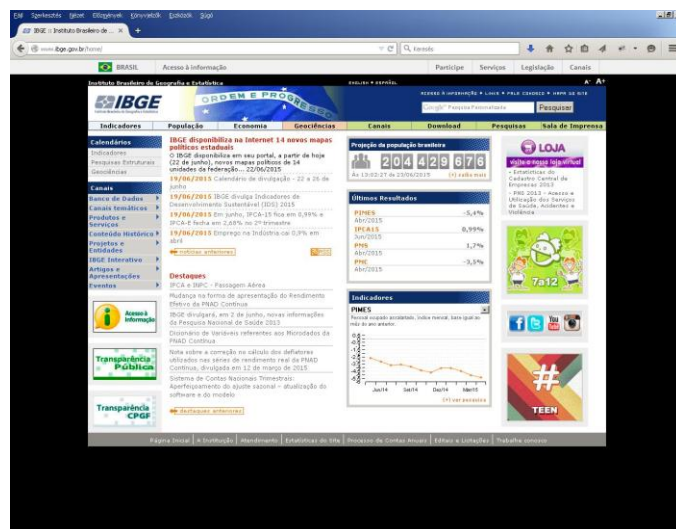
Fájl Szerkesztés Nézet Előzmények Könyvjelzők Eszközök Súgó

IBGE :: Instituto Brasileiro de ... ×

www.ibge.gov.br/home/

Keresés

BRASIL Acesso à informação Participe Serviços Legislação Canais

Instituto Brasileiro de Geografia e Estatística

ENGLISH • ESPAÑOL

A- A+

IBGE

ORDEM E PROGRESSO

ACESSO À INFORMAÇÃO • LINKS • FALE CONOSCO • MAPA DO SITE

Pesquisa Personalizada Pesquisar

Indicadores População Economia Geociências Canais Download Pesquisas Sala de Imprensa

Calendários
Indicadores
Pesquisas Estruturais
Geociências

Canais
Banco de Dados
Canais temáticos
Produtos e Serviços
Conteúdo Histórico
Projetos e Entidades
IBGE Interativo
Artigos e Apresentações
Eventos

Acesso à Informação

Transparência Pública

Transparência CPGF

IBGE disponibiliza na Internet 14 novos mapas políticos estaduais
O IBGE disponibiliza em seu portal, a partir de hoje (22 de junho), novos mapas políticos de 14 unidades da federação... 22/06/2015

19/06/2015 Calendário de divulgação - 22 a 26 de junho

19/06/2015 IBGE divulga Indicadores de Desenvolvimento Sustentável (IDS) 2015

19/06/2015 Em junho, IPCA-15 fica em 0,99% e IPCA-E fecha em 2,68% no 2º trimestre

19/06/2015 Emprego na Indústria cai 0,9% em abril

notícias anteriores

Destaques
IPCA e INPC - Passagem Aérea
Mudança na forma de apresentação do Rendimento Efetivo da PNAD Contínua
IBGE divulgará, em 2 de junho, novas informações da Pesquisa Nacional de Saúde 2013
Dicionário de Variáveis relativas aos Microdados da PNAD Contínua
Nota sobre a correção no cálculo dos deflatores utilizados nas séries de rendimento real da PNAD Contínua, divulgada em 12 de março de 2015
Sistema de Contas Nacionais Trimestrais: Aperfeiçoamento do ajuste sazonal - atualização do software e do modelo

destaques anteriores

Projeção da população brasileira
204429676
Às 13:02:27 de 23/06/2015 (+) saiba mais

Últimos Resultados
PIMES Abr/2015 -5,4%
IPCA15 Jun/2015 0,99%
PMS Abr/2015 1,7%
PMC Abr/2015 -3,5%

Indicadores
PIMES
Pessoal ocupado assalariado. Índice mensal, base igual ao mês do ano anterior.
Jun/14 Set/14 Dez/14 Mar/15
(+) ver pesquisa

LOJA
Visite a nossa loja virtual
- Estatísticas do Cadastro Central de Empresas 2013
- PNS 2013 – Acesso e Utilização dos Serviços de Saúde, Acidentes e Violência

7a12

TEEN

Página Inicial | A Instituição | Atendimento | Estatísticas do Site | Processo de Contas Anuais | Editais e Licitações | Trabalhe conosco